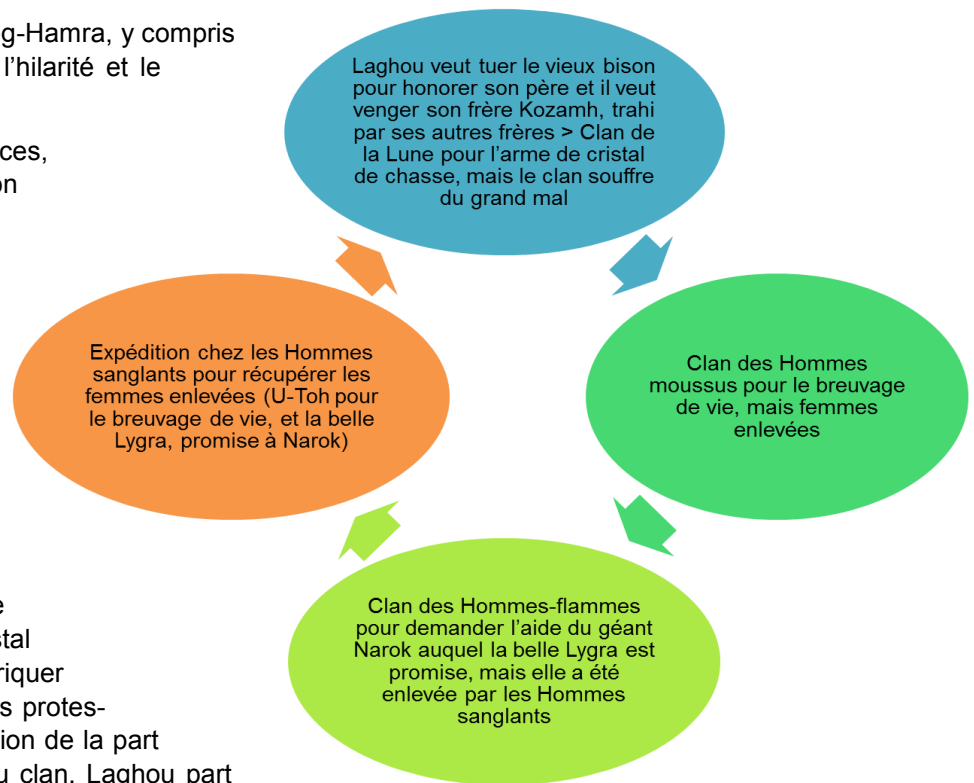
g-Hamra, y compris l'hilarité et le

ces, on

Laghou veut tuer le vieux bison pour honorer son père et il veut venger son frère Kozamh, trahi par ses autres frères > Clan de la Lune pour l'arme de cristal de chasse, mais le clan souffre du grand mal

Clan des Hommes moussus pour le breuvage de vie, mais femmes enlevées

Clan des Hommes-flammes pour demander l'aide du géant Narok auquel la belle Lygra est promise, mais elle a été enlevée par les Hommes sanglants

Expédition chez les Hommes sanglants pour récupérer les femmes enlevées (U-Toh pour le breuvage de vie, et la belle Lygra, promise à Narok)

e
stal
riquer
s protes-
ion de la part
u clan. Laghou part